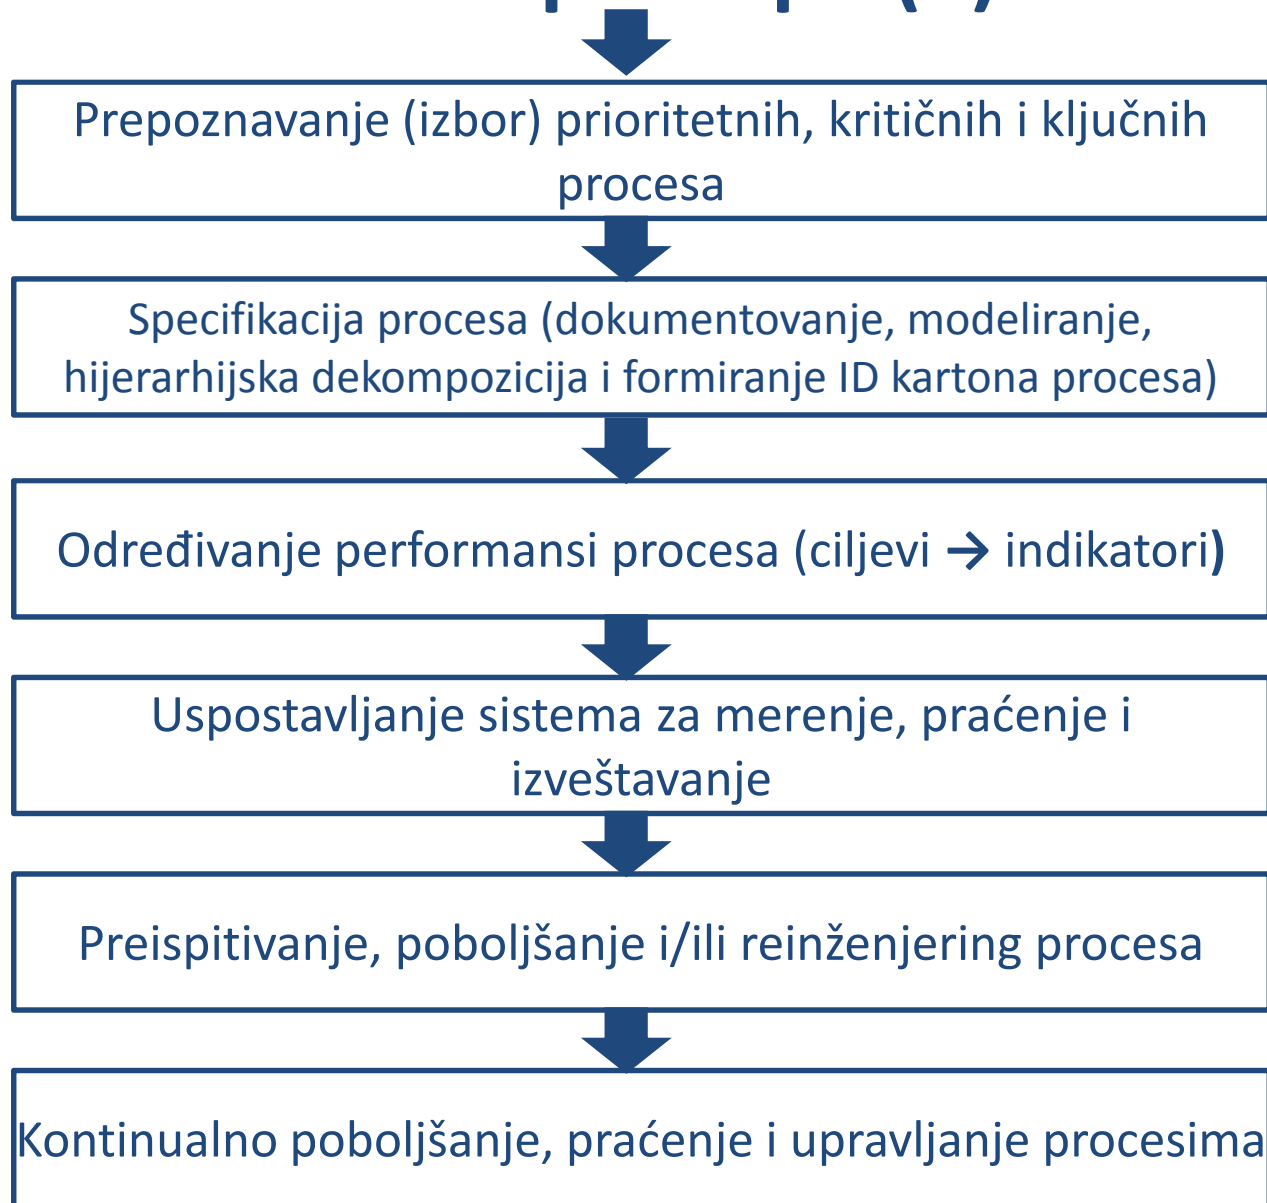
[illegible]

Prepoznavanje (izbor) prioritetnih, kritičnih i ključnih procesa

Specifikacija procesa (dokumentovanje, modeliranje, hijerarhijska dekompozicija i formiranje ID kartona procesa)

Određivanje performansi procesa (ciljevi → indikatori)

Uspostavljanje sistema za merenje, praćenje i izveštavanje

Preispitivanje, poboljšanje i/ili reinženjering procesa

Kontinualno poboljšanje, praćenje i upravljanje procesima